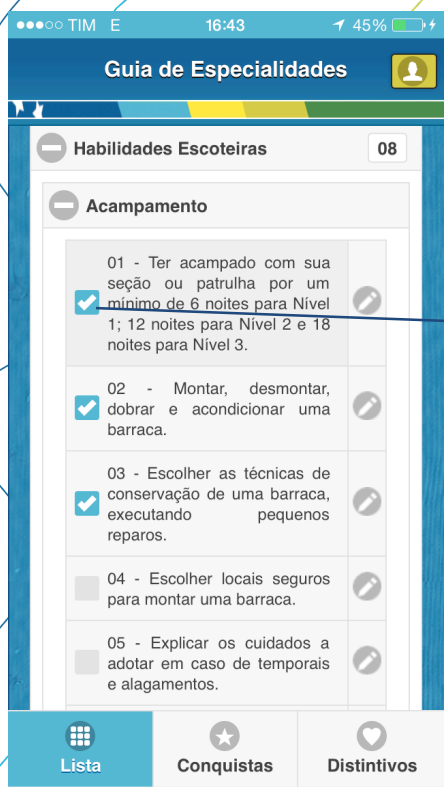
●●●○○ TIM E 16:43 45%

Guia de Especialidades

Habilidades Escoteiras 08

Acampamento

01 - Ter acampado com sua seção ou patrulha por um mínimo de 6 noites para Nível 1; 12 noites para Nível 2 e 18 noites para Nível 3.

02 - Montar, desmontar, dobrar e acondicionar uma barraca.

03 - Escolher as técnicas de conservação de uma barraca, executando pequenos reparos.

04 - Escolher locais seguros para montar uma barraca.

05 - Explicar os cuidados a adotar em caso de temporais e alagamentos.

Lista Conquistas Distintivos